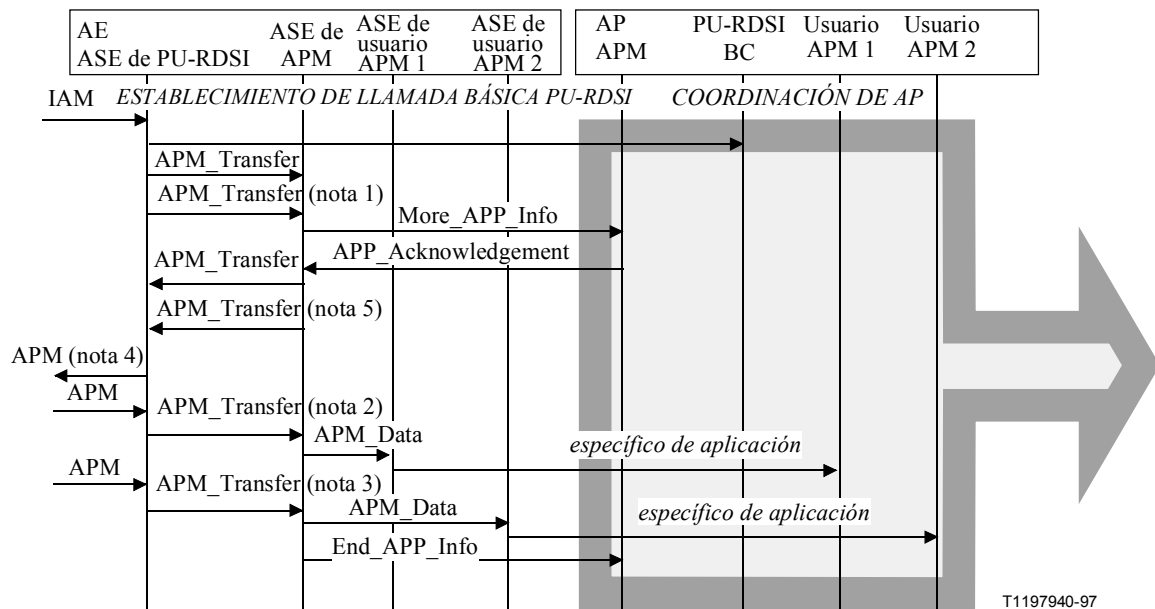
AE
ASE de PU-RDSI

ASE de
APM

ASE de
usuario
APM 1

ASE de
usuario
APM 2

AP
APM

PU-RDSI
BC

Usuario
APM 1

Usuario
APM 2

IAM

ESTABLECIMIENTO DE LLAMADA BÁSICA PU-RDSI

COORDINACIÓN DE AP

APM_Transfer

APM_Transfer (nota 1)

More_APP_Info

APM_Transfer

APP_Acknowledgement

APM_Transfer (nota 5)

APM (nota 4)

APM

APM_Transfer (nota 2)

APM_Data

específico de aplicación

APM

APM_Transfer (nota 3)

APM_Data

específico de aplicación

End_APP_Info

T1197940-97